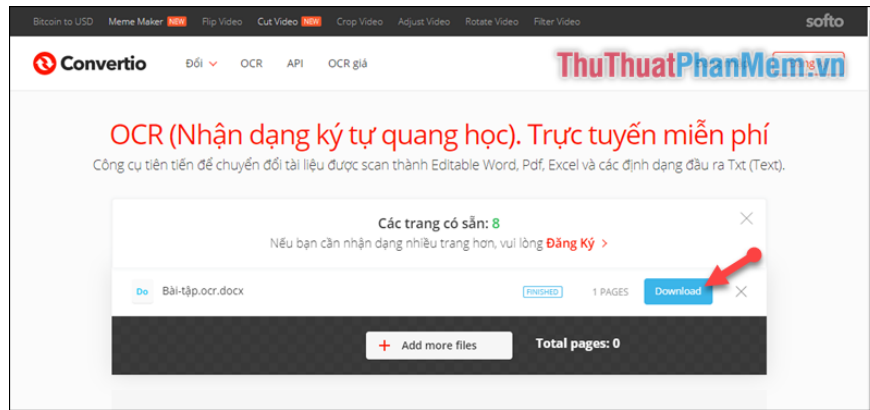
Bitcoin to USD Meme Maker NEW Flip Video Cut Video NEW Crop Video Adjust Video Rotate Video Filter Video softo

Convertio Đổi OCR API OCR giá

ThuThuatPhanMem.vn

OCR (Nhận dạng ký tự quang học). Trực tuyến miễn phí

Công cụ tiên tiến để chuyển đổi tài liệu được scan thành Editable Word, Pdf, Excel và các định dạng đầu ra Txt (Text).

Các trang có sẵn: 8

Nếu bạn cần nhận dạng nhiều trang hơn, vui lòng Đăng Ký >

Do Bài-tập.ocr.docx FINISHED 1 PAGES Download

+ Add more files Total pages: 0